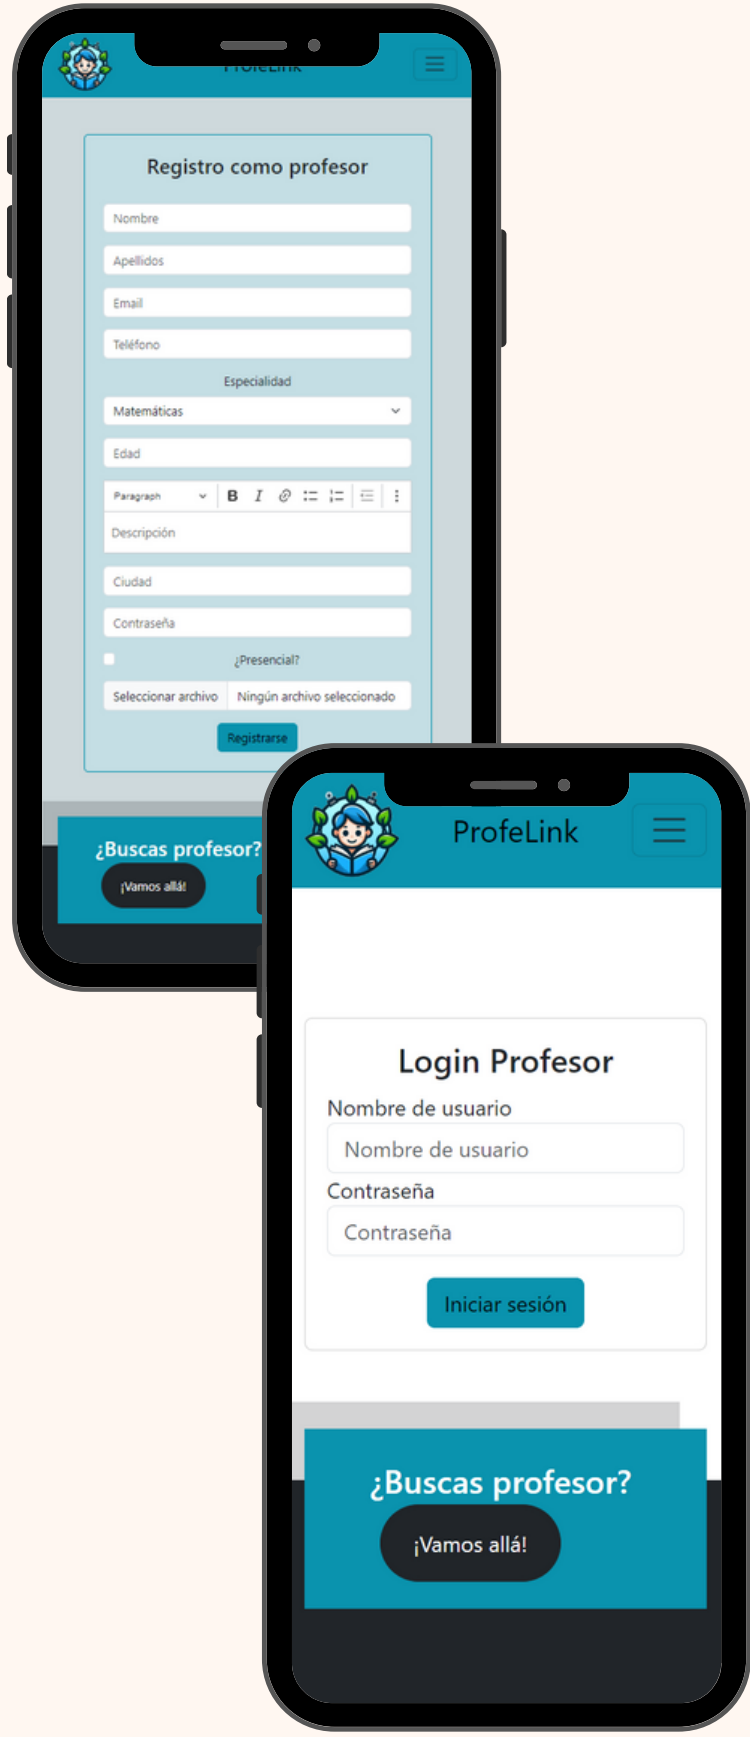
ProfeLink

Registro como profesor

Nombre

Apellidos

Email

Teléfono

Especialidad

Matemáticas

Edad

Paragraph B I

Descripción

Ciudad

Contraseña

¿Presencial?

Seleccionar archivo Ningún archivo seleccionado

Registrarse

¿Buscas profesor?

¡Vamos allá!

ProfeLink

Login Profesor

Nombre de usuario

Nombre de usuario

Contraseña

Contraseña

Iniciar sesión

¿Buscas profesor?

¡Vamos allá!